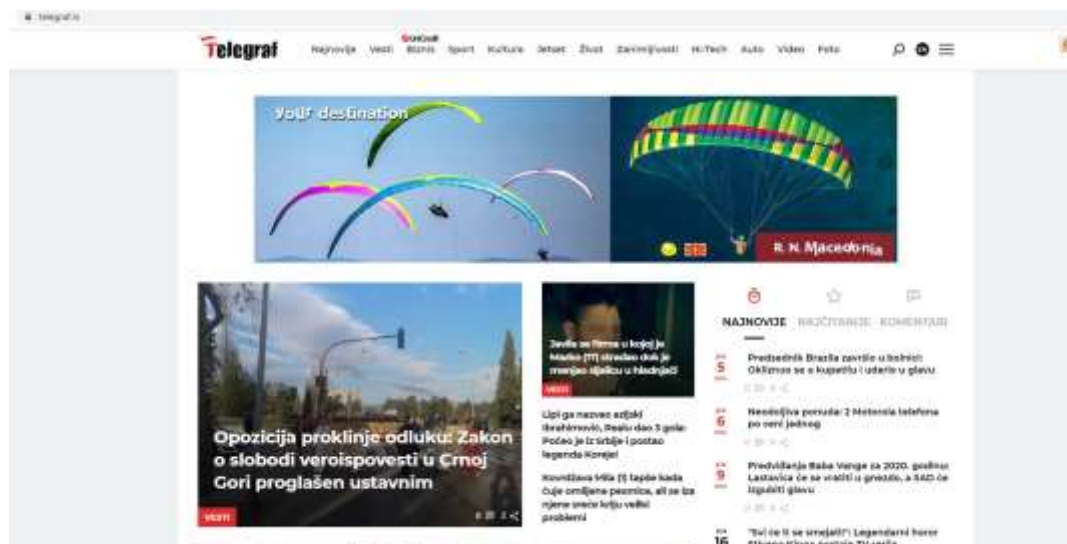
telegraf.rs

Telegraf

Najnovije Vesti Biznis Sport Kultura Jetset Život Zanimljivosti Hi-Tech Auto Video Foto

Your destination

R. N. Macedonia

NAJNOVIJE NAJČITANIJE KOMENTARI

Opozicija proklinje odluku: Zakon o slobodi veroispovesti u Crnoj Gori proglašen ustavnim

VESTI

Scena iz filma u kojoj je Marko (17) stradao dok je menjao sijalicu u hladnjači

VESTI

Lipi ga nazvao adjaki Ibrahimović, Realu dao 3 gola: Počeo je iz Srbije i postao legenda Koreje!

Kovnjčava Mila (1) tapše kada čuje omiljene pesmice, ali se iza njene sreće krije veliki problemi

5 Predsednik Brazila završio u bolnici: Okliznuo se u kupatilu i udario u glavu

6 Neodoljiva ponuda: 2 Motorola telefona po ceni jednog

9 Predviđanja Baba Vange za 2020. godinu: Lastavica će se vratiti u gnezdo, a SAD će izgubiti glavu

16 "Svi će ti se smejati!": Legendarni horor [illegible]